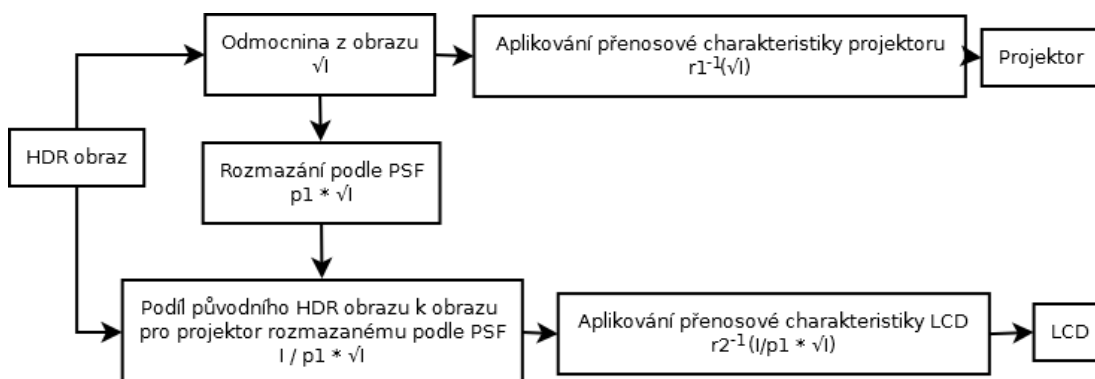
HDR obraz

Odmocnina z obrazu
$\sqrt{I}$

Aplikování přenosové charakteristiky projektoru
$r1^{-1}(\sqrt{I})$

Projektor

Rozmazání podle PSF
$p1 * \sqrt{I}$

Podíl původního HDR obrazu k obrazu pro projektor rozmazanému podle PSF
$I / p1 * \sqrt{I}$

Aplikování přenosové charakteristiky LCD
$r2^{-1}(I/p1 * \sqrt{I})$

LCD